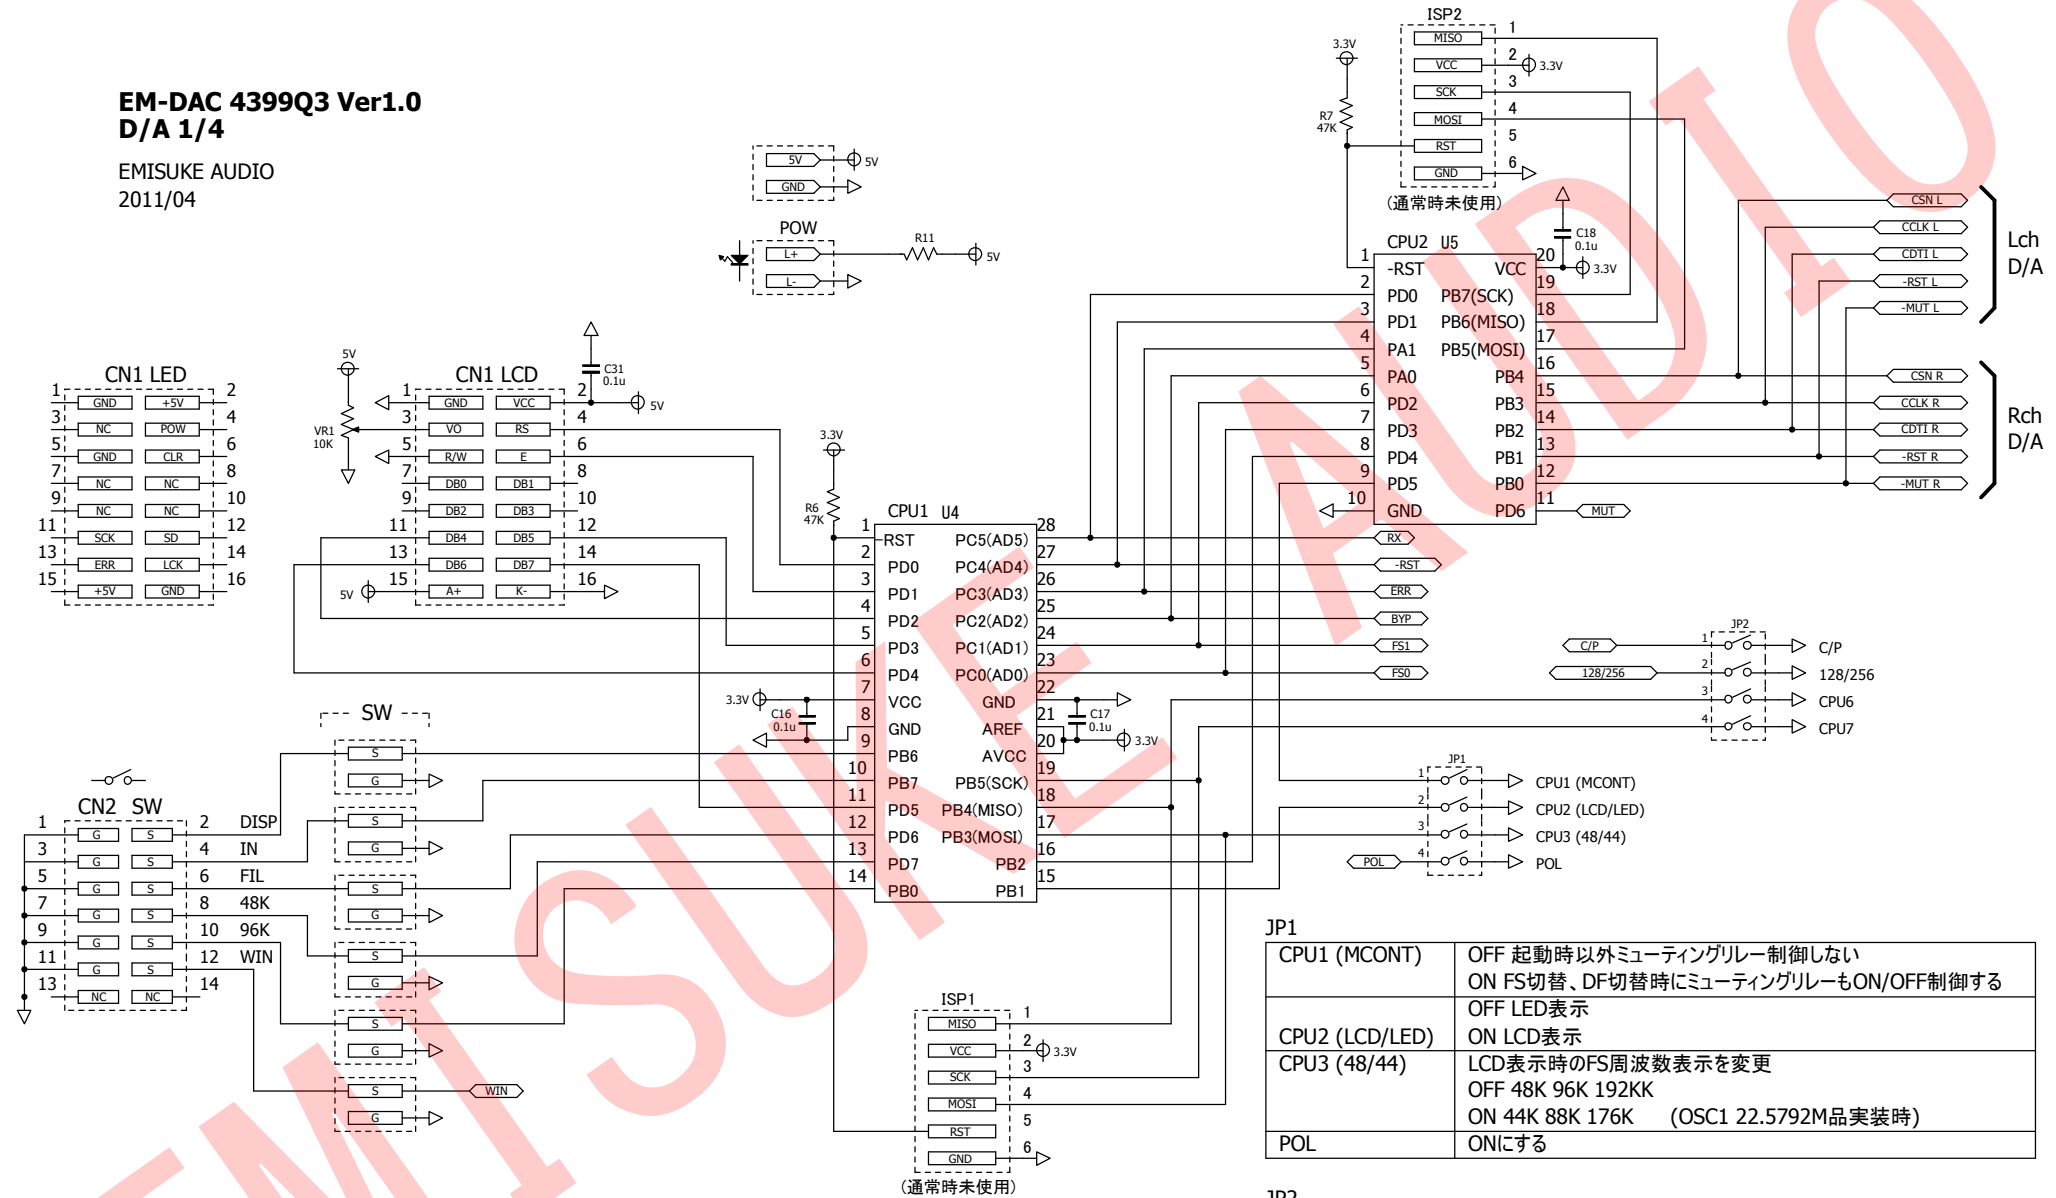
EM-DAC 4399Q3 Ver1.0
D/A 1/4

EMISUKE AUDIO
2011/04

5V 5V
GND

POW
L+ R11 5V
L-

ISP2
MISO 1
VCC 2 3.3V
SCK 3
MOSI 4
RST 5
GND 6
3.3V
R7 47K
(通常時未使用)

C18 0.1u
CPU2 U5
1 -RST VCC 20 3.3V
2 PD0 PB7(SCK) 19
3 PD1 PB6(MISO) 18
4 PA1 PB5(MOSI) 17
5 PA0 PB4 16
6 PD2 PB3 15
7 PD3 PB2 14
8 PD4 PB1 13
9 PD5 PB0 12
10 GND PD6 11
MUT

CSN L
CCLK L
CDTI L
-RST L
-MUT L
Lch D/A

CSN R
CCLK R
CDTI R
-RST R
-MUT R
Rch D/A

CN1 LED
1 GND +5V 2
3 NC POW 4
5 GND CLR 6
7 NC NC 8
9 NC NC 10
11 SCK SD 12
13 ERR LCK 14
15 +5V GND 16

5V
VR1 10K

CN1 LCD
1 GND VCC 2
3 VO RS 4
5 R/W E 6
7 DB0 DB1 8
9 DB2 DB3 10
11 DB4 DB5 12
13 DB6 DB7 14
15 A+ K- 16
5V

C31 0.1u 5V

3.3V
R6 47K
CPU1 U4
1 -RST PC5(AD5) 28
2 PD0 PC4(AD4) 27
3 PD1 PC3(AD3) 26
4 PD2 PC2(AD2) 25
5 PD3 PC1(AD1) 24
6 PD4 PC0(AD0) 23
7 VCC GND 22
8 GND AREF 21
9 PB6 AVCC 20
10 PB7 PB5(SCK) 19
11 PD5 PB4(MISO) 18
12 PD6 PB3(MOSI) 17
13 PD7 PB2 16
14 PB0 PB1 15

3.3V C16 0.1u
C17 0.1u 3.3V

RX
-RST
ERR
BYP
FS1
FS0

JP2
C/P 1 C/P
128/256 2 128/256
3 CPU6
4 CPU7

JP1
1 CPU1 (MCONT)
2 CPU2 (LCD/LED)
3 CPU3 (48/44)
POL 4 POL

SW
S G
S G
S G
S G
S G
S G WIN

CN2 SW
1 G S 2 DISP
3 G S 4 IN
5 G S 6 FIL
7 G S 8 48K
9 G S 10 96K
11 G S 12 WIN
13 NC NC 14

ISP1
MISO 1
VCC 2 3.3V
SCK 3
MOSI 4
RST 5
GND 6
(通常時未使用)

JP1
| CPU1 (MCONT) | OFF 起動時以外ミューティングリレー制御しない<br>ON FS切替、DF切替時にミューティングリレーもON/OFF制御する |
|---|---|
| CPU2 (LCD/LED) | OFF LED表示<br>ON LCD表示 |
| CPU3 (48/44) | LCD表示時のFS周波数表示を変更<br>OFF 48K 96K 192KK<br>ON 44K 88K 176K (OSC1 22.5792M品実装時) |
| POL | ONにする |

JP2

EMISUKE AUDIO